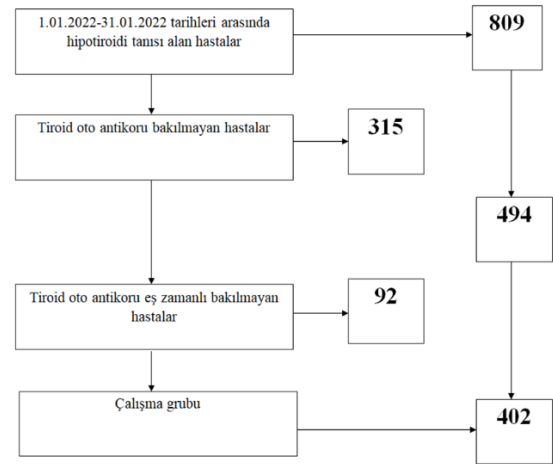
1.01.2022-31.01.2022 tarihleri arasında hipotiroidi tanısı alan hastalar

809

Tiroid oto antikoru bakılmayan hastalar

315

494

Tiroid oto antikoru eş zamanlı bakılmayan hastalar

92

Çalışma grubu

402